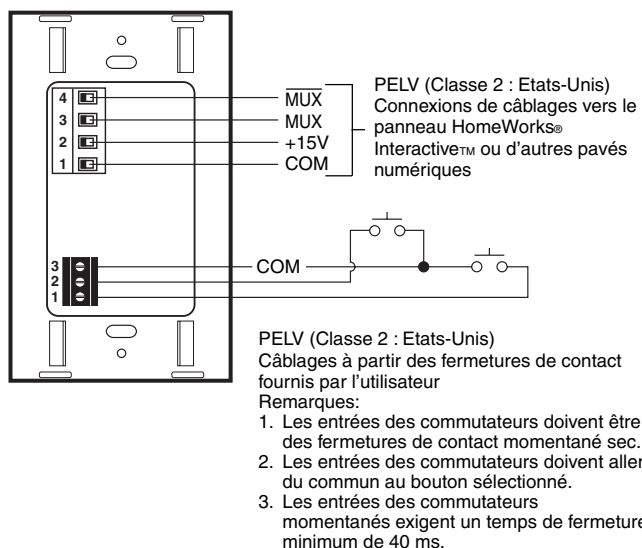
4
3
2
1

$\overline{\text{MUX}}$
MUX
+15V
COM

PELV (Classe 2 : Etats-Unis) Connexions de câblages vers le panneau HomeWorks® Interactive™ ou d'autres pavés numériques

3
2
1

COM

PELV (Classe 2 : Etats-Unis)
Câblages à partir des fermetures de contact fournis par l'utilisateur
Remarques:
1. Les entrées des commutateurs doivent être des fermetures de contact momentané sec.
2. Les entrées des commutateurs doivent aller du commun au bouton sélectionné.
3. Les entrées des commutateurs momentanés exigent un temps de fermeture minimum de 40 ms.